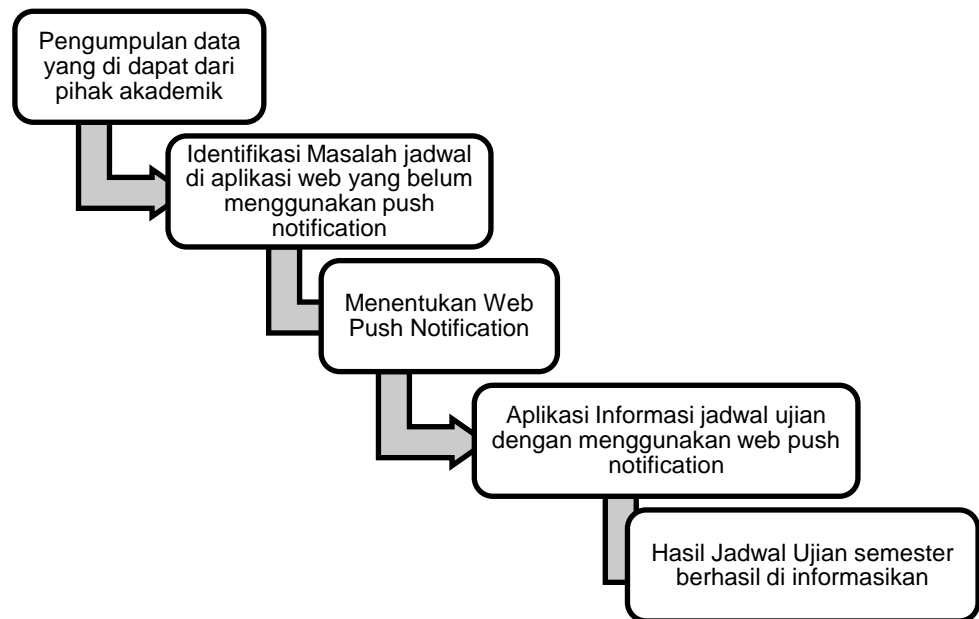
Pengumpulan data yang di dapat dari pihak akademik

Identifikasi Masalah jadwal di aplikasi web yang belum menggunakan push notification

Menentukan Web Push Notification

Aplikasi Informasi jadwal ujian dengan menggunakan web push notification

Hasil Jadwal Ujian semester berhasil di informasikan